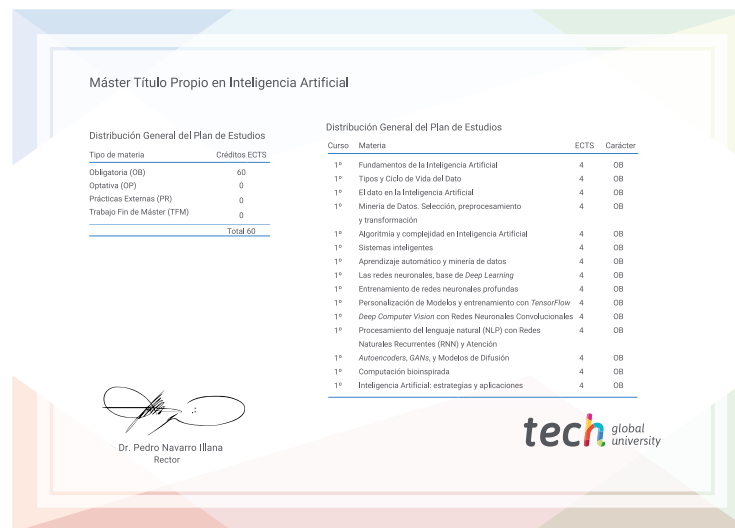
Máster Título Propio en Inteligencia Artificial

Distribución General del Plan de Estudios

| Tipo de materia | Créditos ECTS |
|---|---|
| Obligatoria (OB) | 60 |
| Optativa (OP) | 0 |
| Prácticas Externas (PR) | 0 |
| Trabajo Fin de Máster (TFM) | 0 |
| | Total 60 |

Distribución General del Plan de Estudios

| Curso | Materia | ECTS | Carácter |
|---|---|---|---|
| 1º | Fundamentos de la Inteligencia Artificial | 4 | OB |
| 1º | Tipos y Ciclo de Vida del Dato | 4 | OB |
| 1º | El dato en la Inteligencia Artificial | 4 | OB |
| 1º | Minería de Datos. Selección, preprocesamiento y transformación | 4 | OB |
| 1º | Algoritmia y complejidad en Inteligencia Artificial | 4 | OB |
| 1º | Sistemas inteligentes | 4 | OB |
| 1º | Aprendizaje automático y minería de datos | 4 | OB |
| 1º | Las redes neuronales, base de Deep Learning | 4 | OB |
| 1º | Entrenamiento de redes neuronales profundas | 4 | OB |
| 1º | Personalización de Modelos y entrenamiento con TensorFlow | 4 | OB |
| 1º | Deep Computer Vision con Redes Neuronales Convolucionales | 4 | OB |
| 1º | Procesamiento del lenguaje natural (NLP) con Redes Naturales Recurrentes (RNN) y Atención | 4 | OB |
| 1º | Autoencoders, GANs, y Modelos de Difusión | 4 | OB |
| 1º | Computación bioinspirada | 4 | OB |
| 1º | Inteligencia Artificial: estrategias y aplicaciones | 4 | OB |

Dr. Pedro Navarro Illana
Rector

tech global university